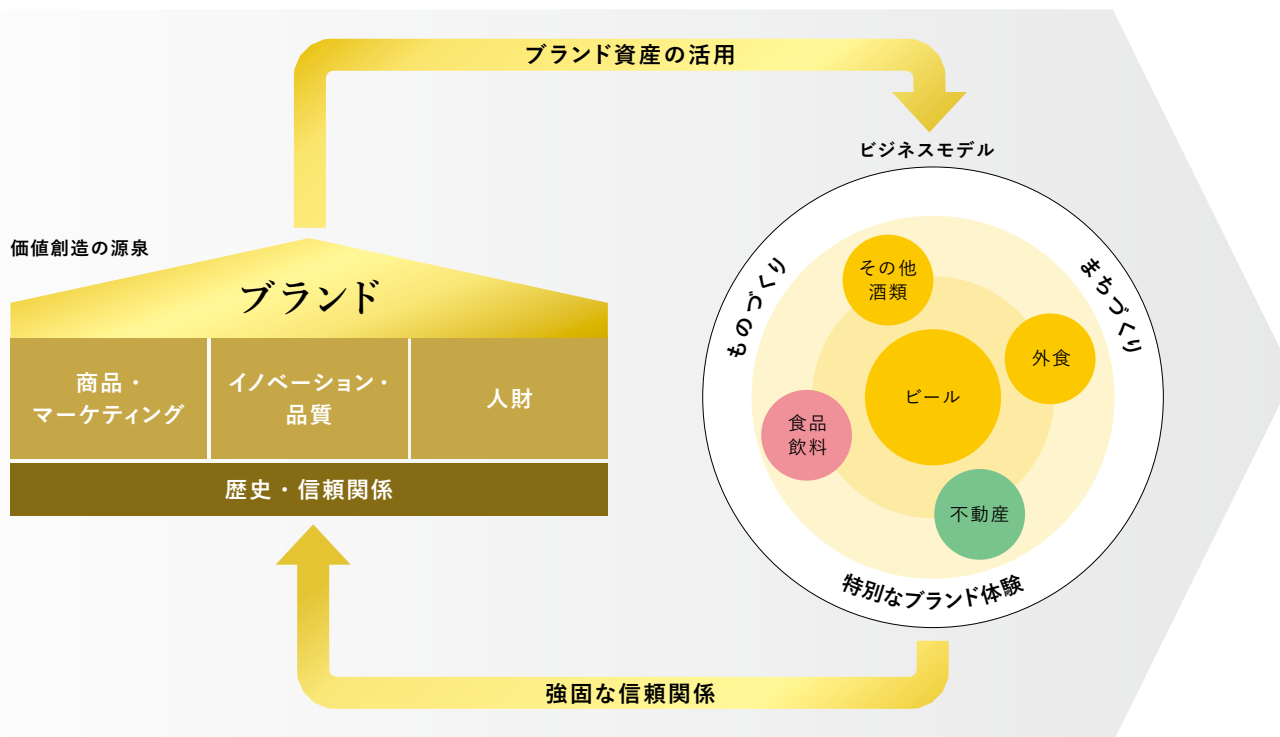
ブランド資産の活用

ビジネスモデル

価値創造の源泉

ブランド

商品・マーケティング

イノベーション・品質

人財

歴史・信頼関係

ものづくり

まちづくり

その他酒類

外食

ビール

食品飲料

不動産

特別なブランド体験

強固な信頼関係